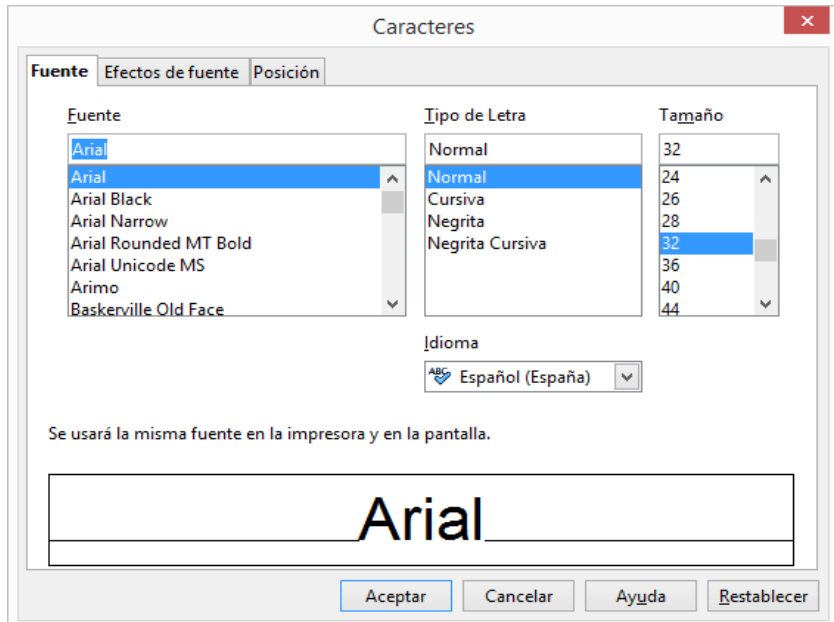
Caracteres

Fuente | Efectos de fuente | Posición

Fuente
Arial
Arial
Arial Black
Arial Narrow
Arial Rounded MT Bold
Arial Unicode MS
Arimo
Baskerville Old Face

Tipo de Letra
Normal
Normal
Cursiva
Negrita
Negrita Cursiva

Tamaño
32
24
26
28
32
36
40
44

Idioma
Español (España)

Se usará la misma fuente en la impresora y en la pantalla.

Arial

Aceptar | Cancelar | Ayuda | Restablecer